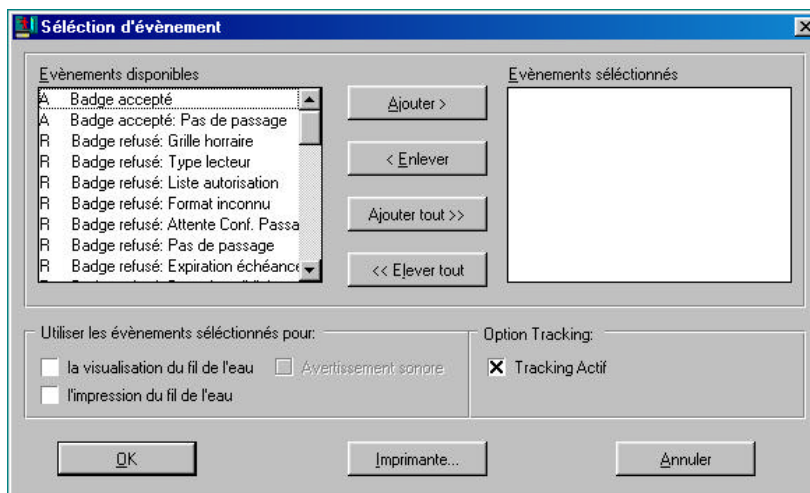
Séléction d'évènement

Evènements disponibles

A Badge accepté
A Badge accepté: Pas de passage
R Badge refusé: Grille horraire
R Badge refusé: Type lecteur
R Badge refusé: Liste autorisation
R Badge refusé: Format inconnu
R Badge refusé: Attente Conf. Passa
R Badge refusé: Pas de passage
R Badge refusé: Expiration échéance

Ajouter >

< Enlever

Ajouter tout >>

<< Elever tout

Evènements séléctionnés

Utiliser les évènements séléctionnés pour:

la visualisation du fil de l'eau

Avertissement sonore

l'impression du fil de l'eau

Option Tracking:

Tracking Actif

OK

Imprimante...

Annuler